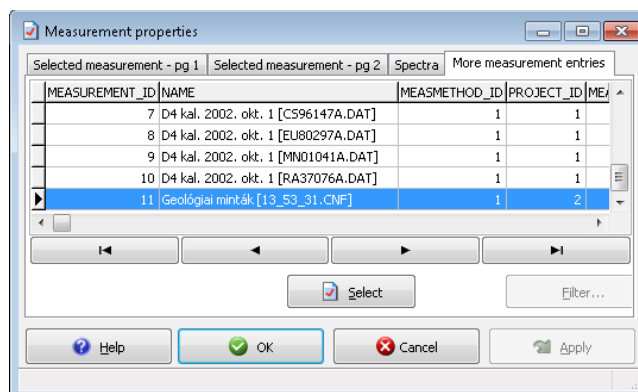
Measurement properties

Selected measurement - pg 1 | Selected measurement - pg 2 | Spectra | More measurement entries

| MEASUREMENT_ID | NAME | MEASMETHOD_ID | PROJECT_ID | MEA |
|---|---|---|---|---|
| 7 | D4 kal. 2002. okt. 1 [CS96147A.DAT] | 1 | 1 | |
| 8 | D4 kal. 2002. okt. 1 [EU80297A.DAT] | 1 | 1 | |
| 9 | D4 kal. 2002. okt. 1 [MN01041A.DAT] | 1 | 1 | |
| 10 | D4 kal. 2002. okt. 1 [RA37076A.DAT] | 1 | 1 | |
| 11 | Geológiai minták [13_53_31.CNF] | 1 | 2 | |

Select

Filter...

Help

OK

Cancel

Apply